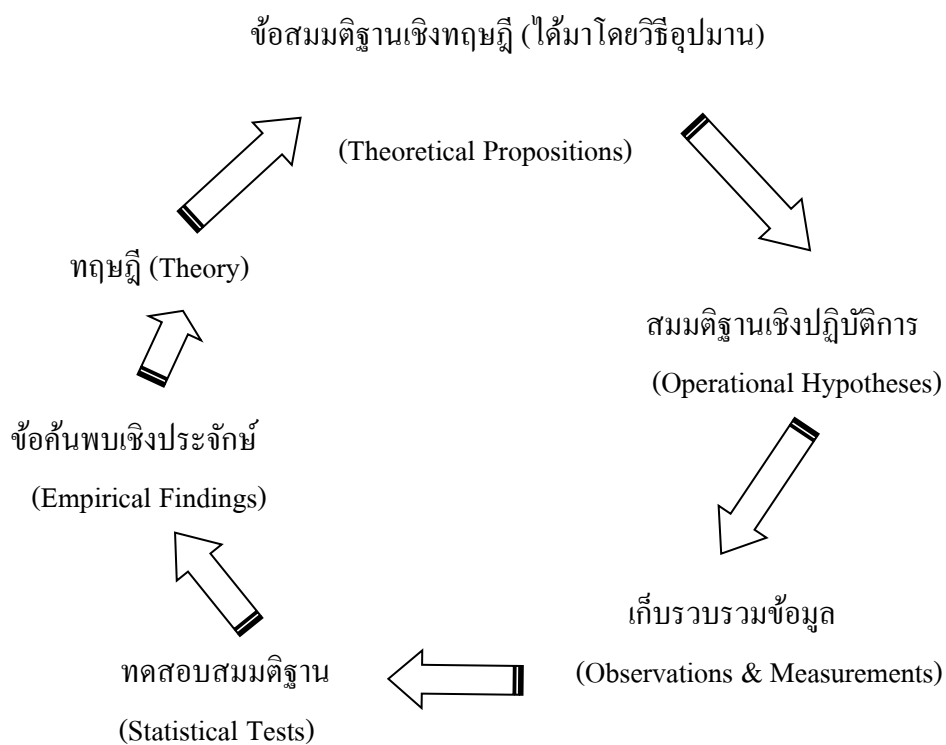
ข้อสมมติฐานเชิงทฤษฎี (ได้มาโดยวิธีอุปมาน)

(Theoretical Propositions)

ทฤษฎี (Theory)

สมมติฐานเชิงปฏิบัติการ

(Operational Hypotheses)

ข้อค้นพบเชิงประจักษ์

(Empirical Findings)

เก็บรวบรวมข้อมูล

(Observations & Measurements)

ทดสอบสมมติฐาน

(Statistical Tests)